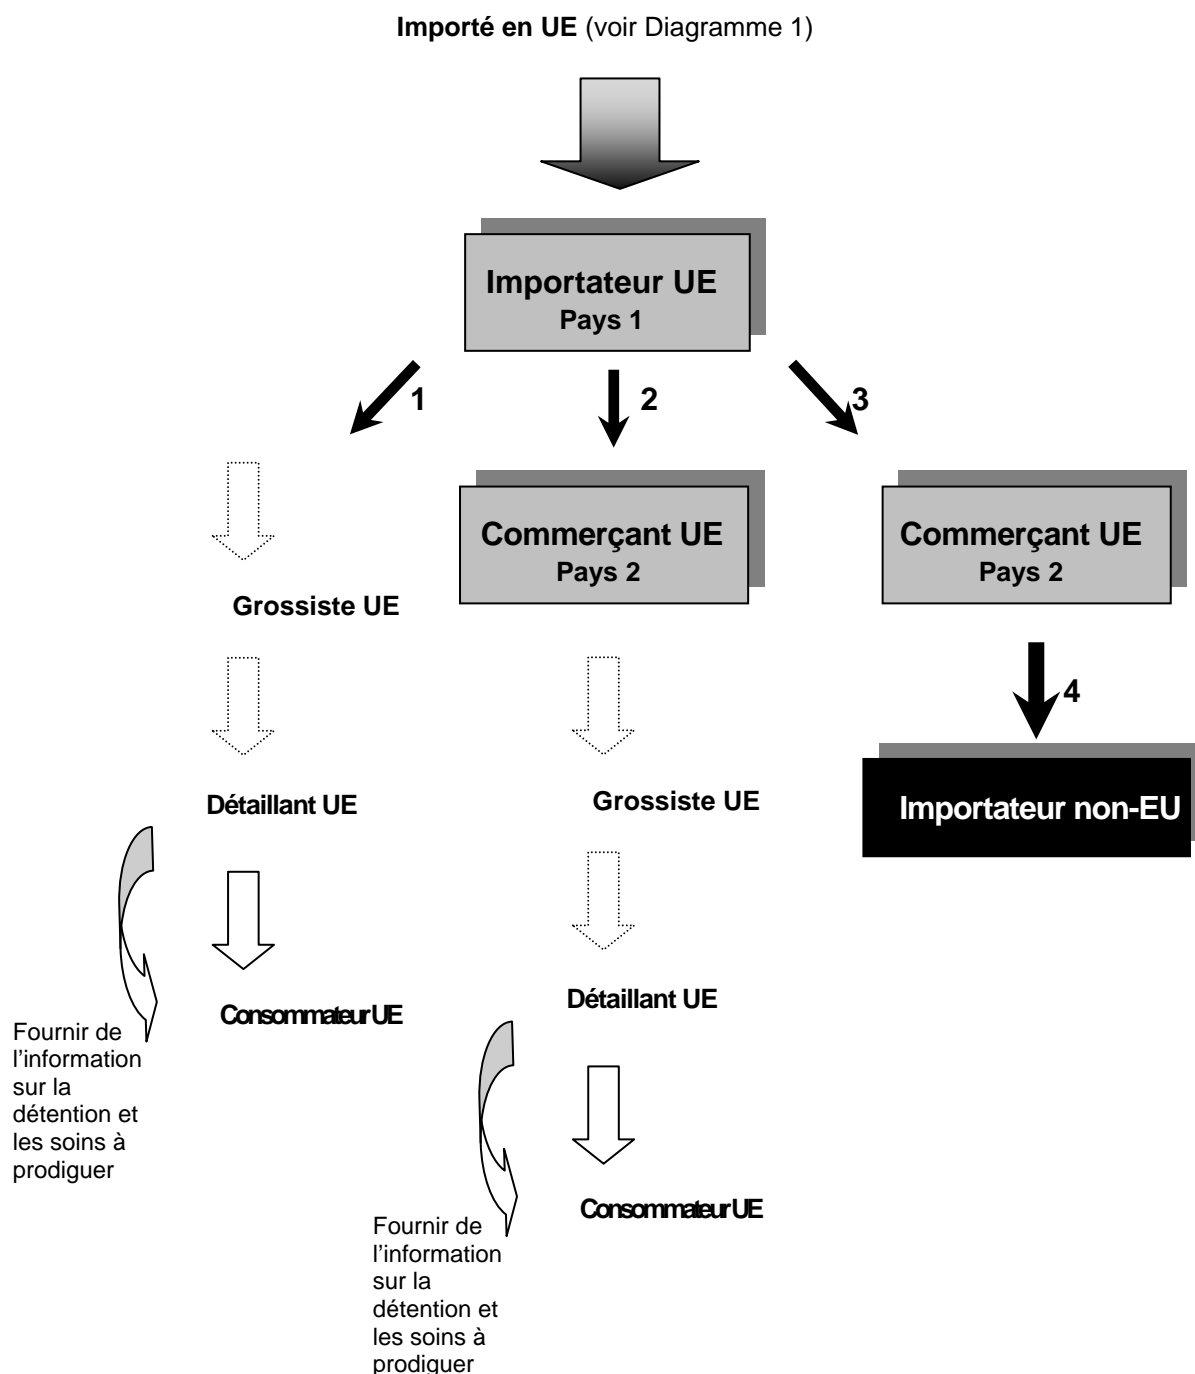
**Importé en UE** (voir Diagramme 1)

**Importateur UE**
**Pays 1**

1

2

3

**Commerçant UE**
**Pays 2**

**Commerçant UE**
**Pays 2**

**Grossiste UE**

4

**Importateur non-EU**

**Détaillant UE**

**Grossiste UE**

Fournir de l'information sur la détention et les soins à prodiguer

**Consommateur UE**

**Détaillant UE**

**Consommateur UE**

Fournir de l'information sur la détention et les soins à prodiguer